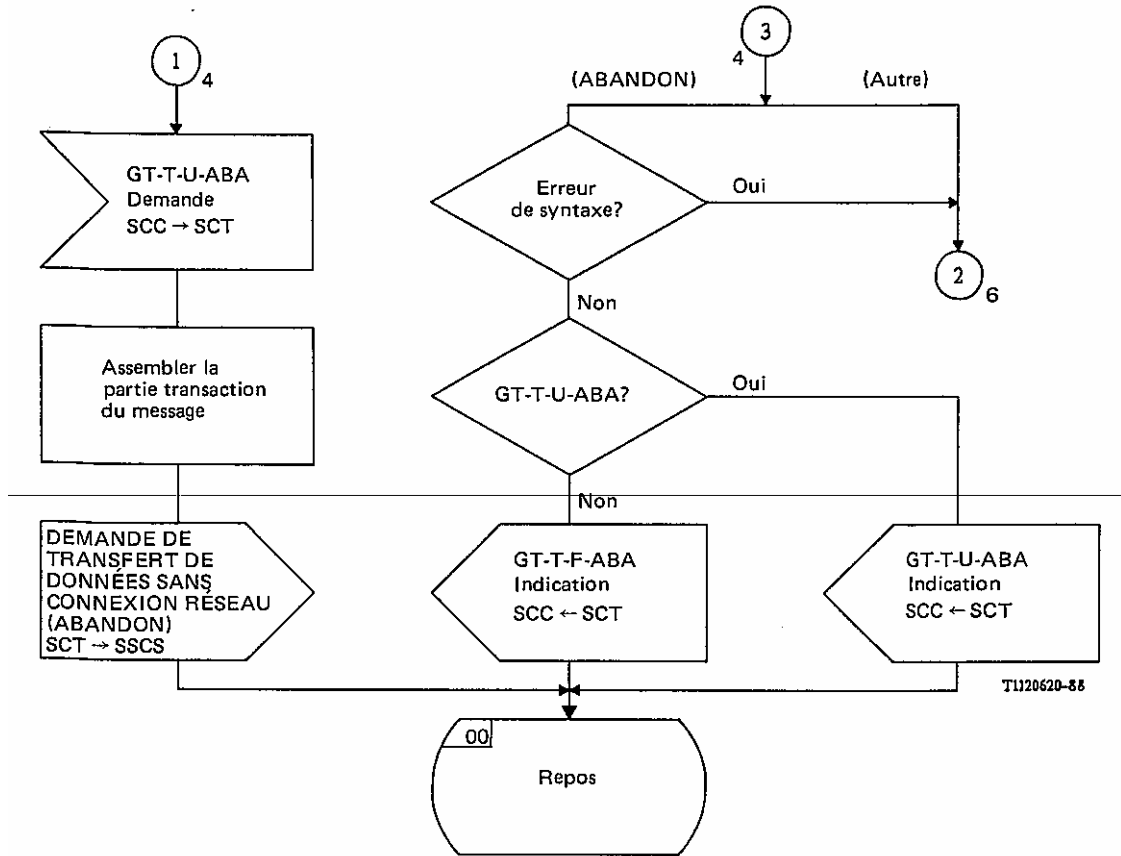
1 4

GT-T-U-ABA Demande SCC $\rightarrow$ SCT

Assembler la partie transaction du message

DEMANDE DE TRANSFERT DE DONNÉES SANS CONNEXION RÉSEAU (ABANDON) SCT $\rightarrow$ SSCS

3 4

(ABANDON)

(Autre)

Erreur de syntaxe?

Oui

2 6

Non

GT-T-U-ABA?

Oui

Non

GT-T-F-ABA Indication SCC $\leftarrow$ SCT

GT-T-U-ABA Indication SCC $\leftarrow$ SCT

T1120620-88

00

Repos